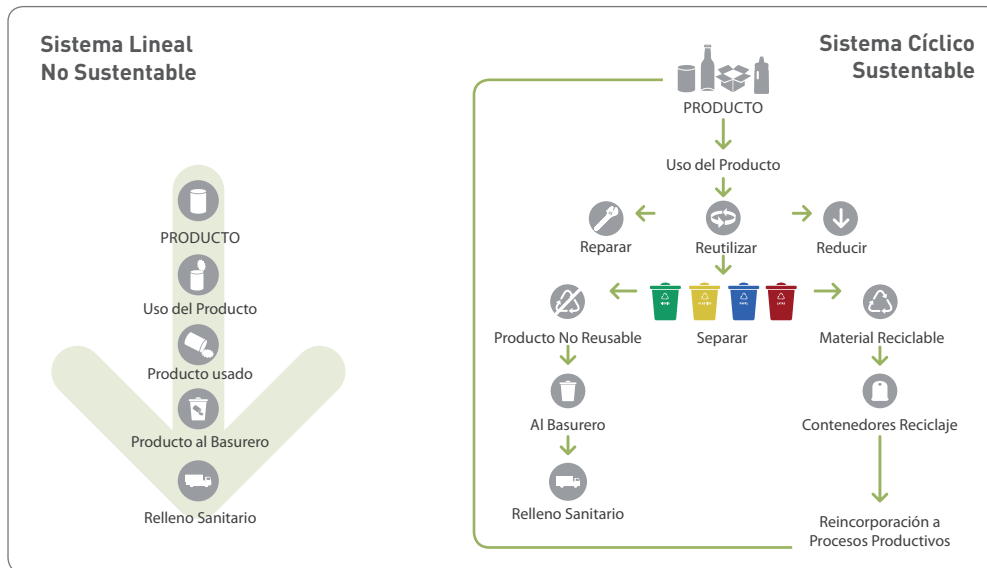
Sistema Lineal
No Sustentable

PRODUCTO

Uso del Producto

Producto usado

Producto al Basurero

Relleno Sanitario

Sistema Cíclico
Sustentable

PRODUCTO

Uso del Producto

Reparar

Reutilizar

Reducir

Producto No Reusable

Separar

Material Reciclable

Al Basurero

Contenedores Reciclaje

Relleno Sanitario

Reincorporación a Procesos Productivos